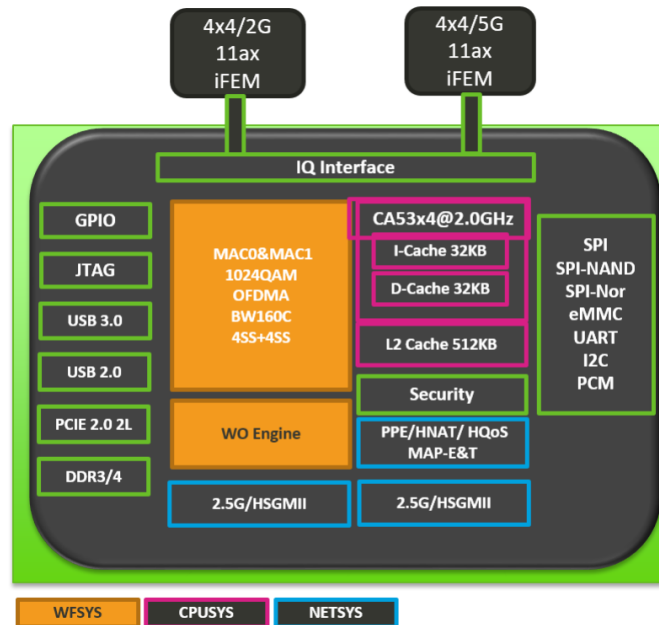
4x4/2G
11ax
iFEM

4x4/5G
11ax
iFEM

IQ Interface

GPIO

JTAG

USB 3.0

USB 2.0

PCIE 2.0 2L

DDR3/4

MAC0&MAC1
1024QAM
OFDMA
BW160C
4SS+4SS

WO Engine

2.5G/HSGMII

CA53x4@2.0GHz

I-Cache 32KB

D-Cache 32KB

L2 Cache 512KB

Security

PPE/HNAT/ HQoS
MAP-E&T

2.5G/HSGMII

SPI
SPI-NAND
SPI-Nor
eMMC
UART
I2C
PCM

WFSYS

CPUSYS

NETSYS